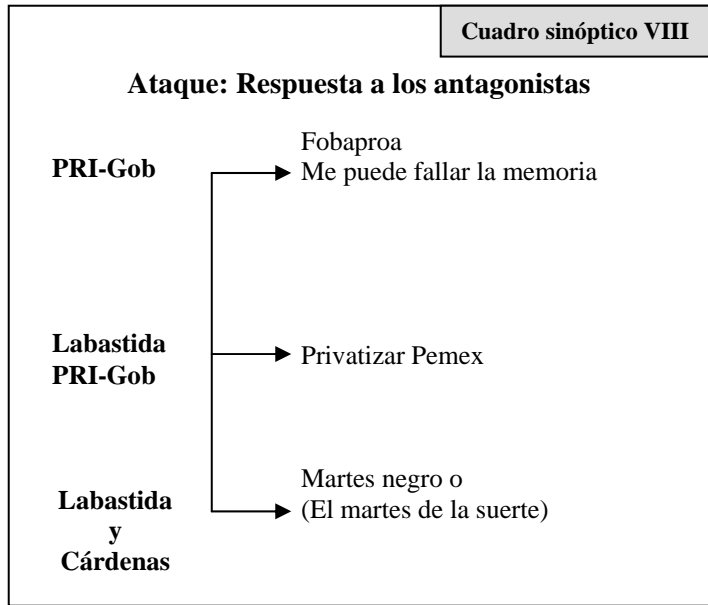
Cuadro sinóptico VIII

Ataque: Respuesta a los antagonistas

PRI-Gob

Fobaproa
Me puede fallar la memoria

Labastida
PRI-Gob

Privatizar Pemex

Labastida
y
Cárdenas

Martes negro o
(El martes de la suerte)